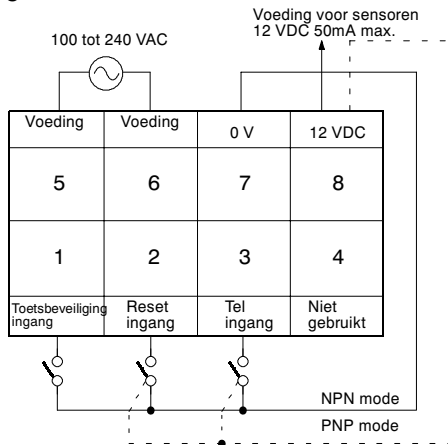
100 tot 240 VAC

Voeding voor sensoren
12 VDC 50mA max.

| Voeding | Voeding | 0 V | 12 VDC |
|---|---|---|---|
| 5 | 6 | 7 | 8 |
| 1 | 2 | 3 | 4 |
| Toetsbeveiliging ingang | Reset ingang | Tel ingang | Niet gebruikt |

NPN mode

PNP mode